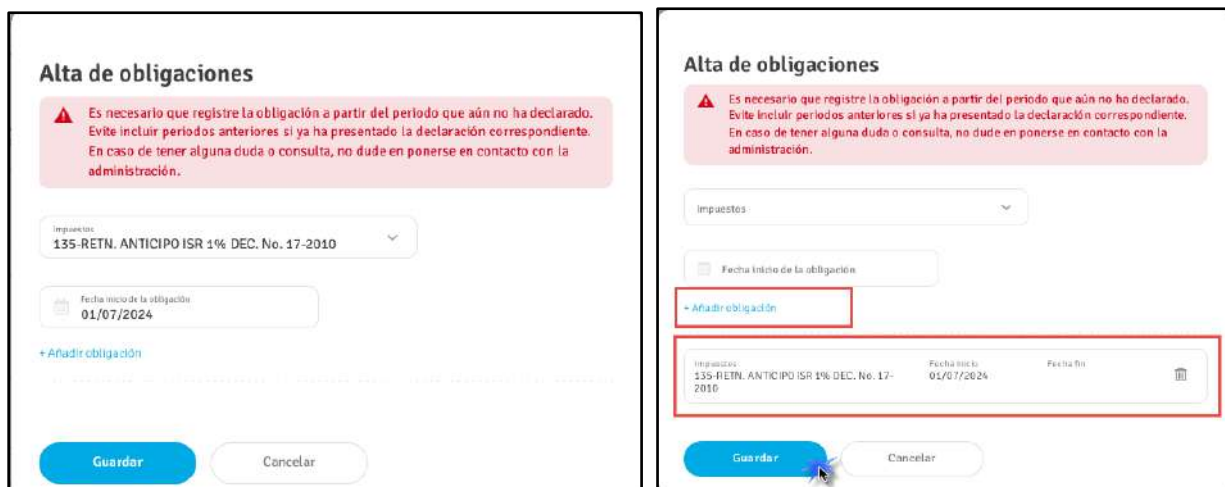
Alta de obligaciones

Es necesario que registre la obligación a partir del periodo que aún no ha declarado. Evite incluir periodos anteriores si ya ha presentado la declaración correspondiente. En caso de tener alguna duda o consulta, no dude en ponerse en contacto con la administración.

Impuestos
135-RETN. ANTICIPO ISR 1% DEC. No. 17-2010

Fecha inicio de la obligación
01/07/2024

+ Añadir obligación

Guardar
Cancelar

Alta de obligaciones

Es necesario que registre la obligación a partir del periodo que aún no ha declarado. Evite incluir periodos anteriores si ya ha presentado la declaración correspondiente. En caso de tener alguna duda o consulta, no dude en ponerse en contacto con la administración.

Impuestos

Fecha inicio de la obligación

+ Añadir obligación

| Impuestos | Fecha inicio | Fecha fin |
|---|---|---|
| 135-RETN. ANTICIPO ISR 1% DEC. No. 17-2010 | 01/07/2024 | |

Guardar
Cancelar